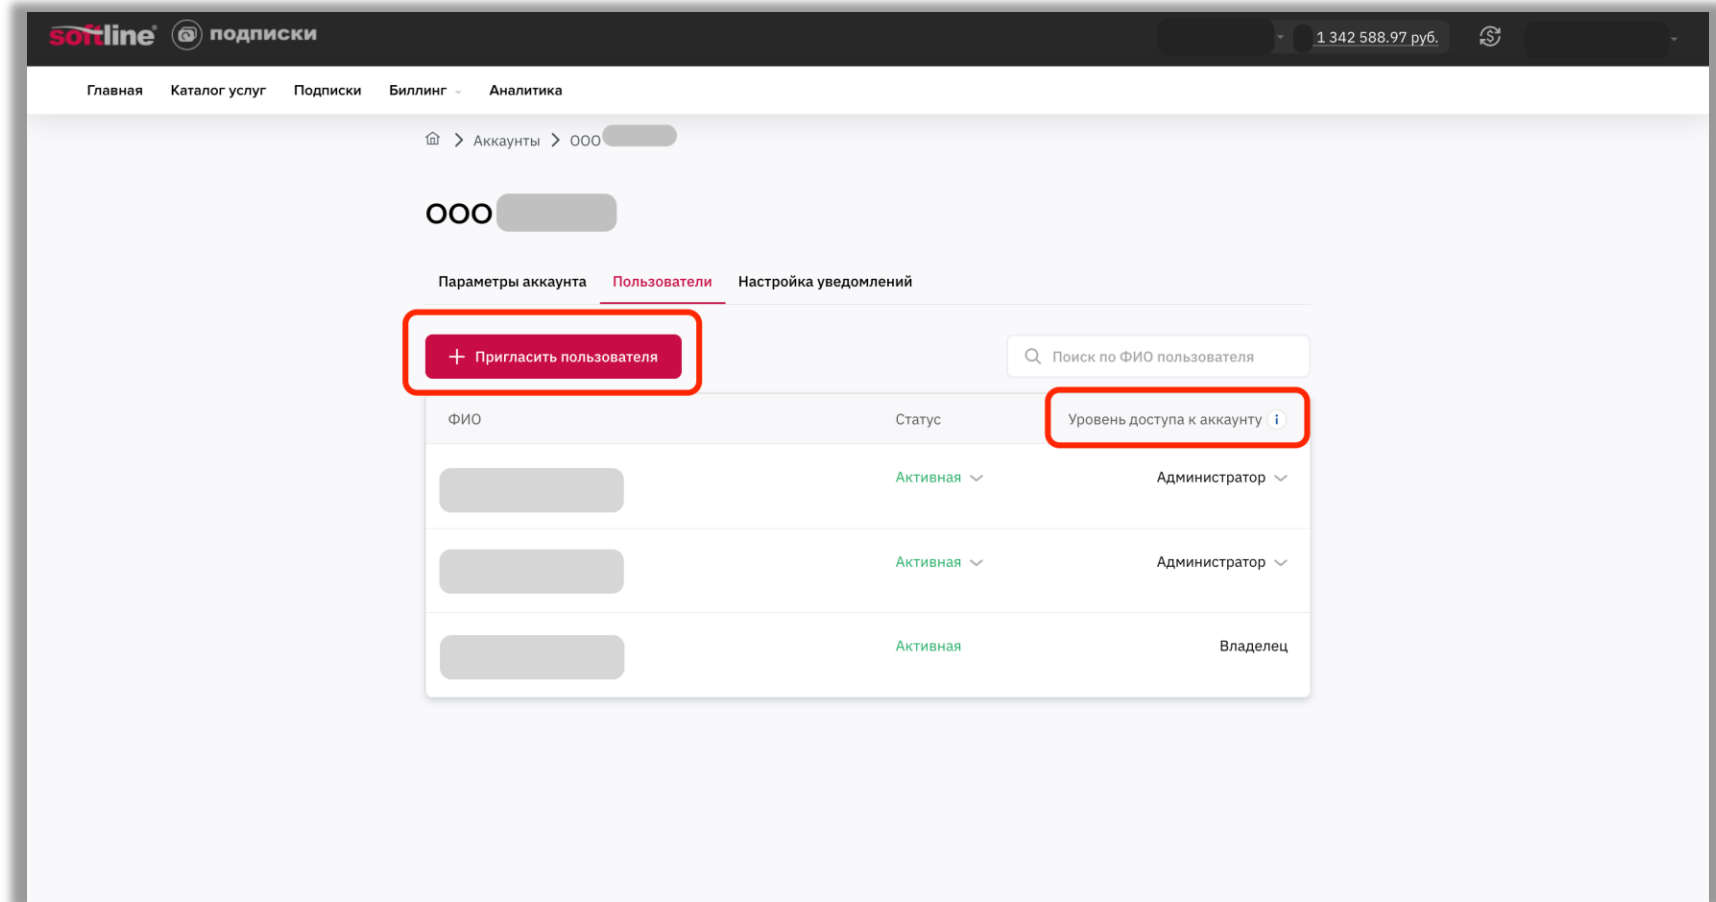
softline® подписки

1 342 588.97 руб.

Главная Каталог услуг Подписки Биллинг Аналитика

Аккаунты > ООО

ООО

Параметры аккаунта Пользователи Настройка уведомлений

+ Пригласить пользователя

Поиск по ФИО пользователя

| ФИО | Статус | Уровень доступа к аккаунту i |
|---|---|---|
| | Активная | Администратор |
| | Активная | Администратор |
| | Активная | Владелец |